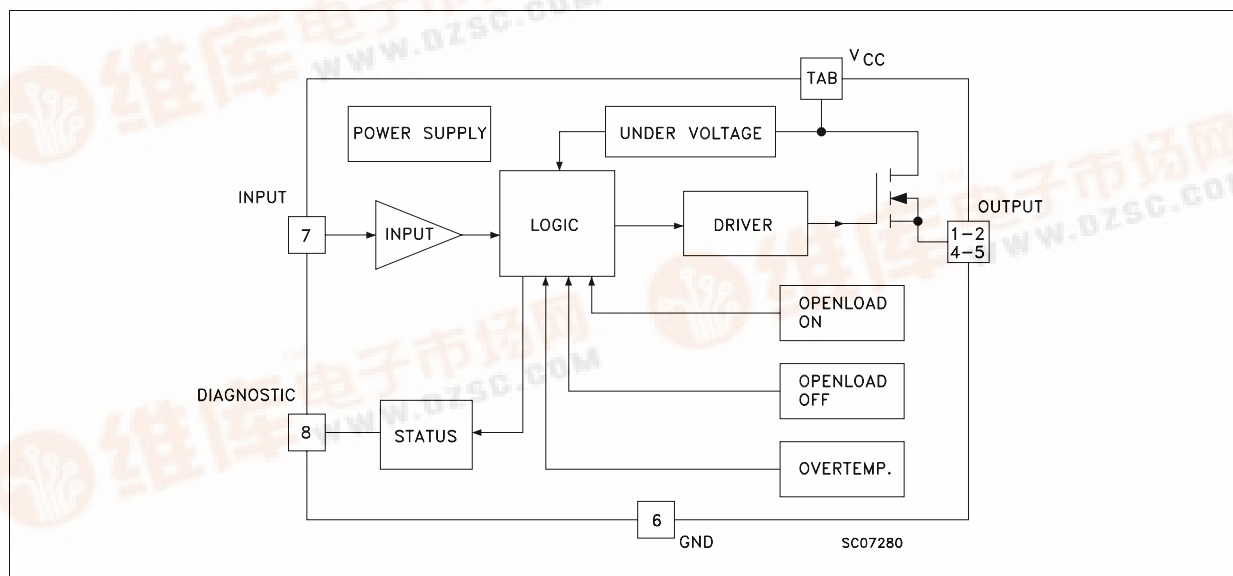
维库电子市场网
www.dzsc.com

$V_{CC}$

TAB

POWER SUPPLY

UNDER VOLTAGE

INPUT

7

INPUT

LOGIC

DRIVER

OUTPUT

1−2
4−5

OPENLOAD
ON

OPENLOAD
OFF

DIAGNOSTIC

8

STATUS

OVERTEMP.

6

GND

SC07280

维库电子市场网
www.dzsc.com

维库电子市场网
www.dzsc.com